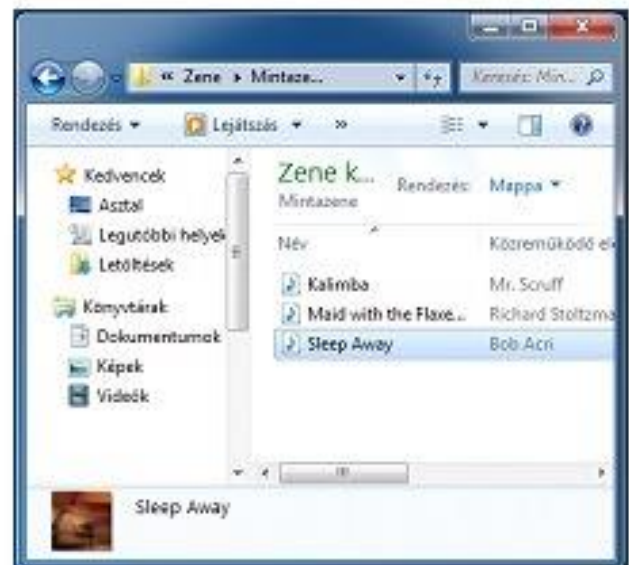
« Zene ▸ Mintaze...

Keresés: Min...

Rendezés ▾

Lejátszás ▾

»

Kedvencek

Asztal

Legutóbbi helyek

Letöltések

Könyvtárak

Dokumentumok

Képek

Videók

Zene k...

Mintazene

Rendezés:

Mappa ▾

Név

Közreműködő el

Kalimba

Mr. Scruff

Maid with the Flaxe...

Richard Stoltzma

Sleep Away

Bob Acri

Sleep Away